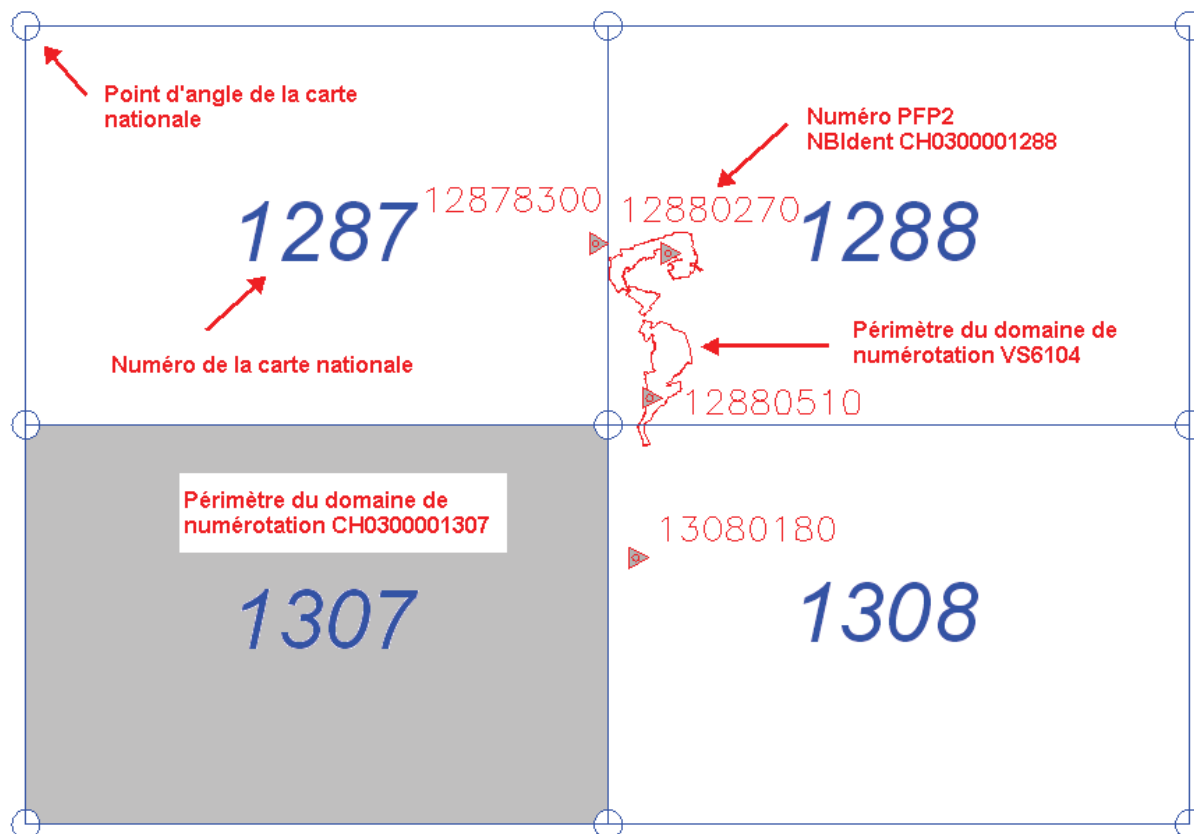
Point d'angle de la carte nationale

Numéro PFP2
NBIdent CH0300001288

12878300

12880270

1287

1288

Numéro de la carte nationale

Périmètre du domaine de numérotation VS6104

12880510

Périmètre du domaine de numérotation CH0300001307

13080180

1307

1308